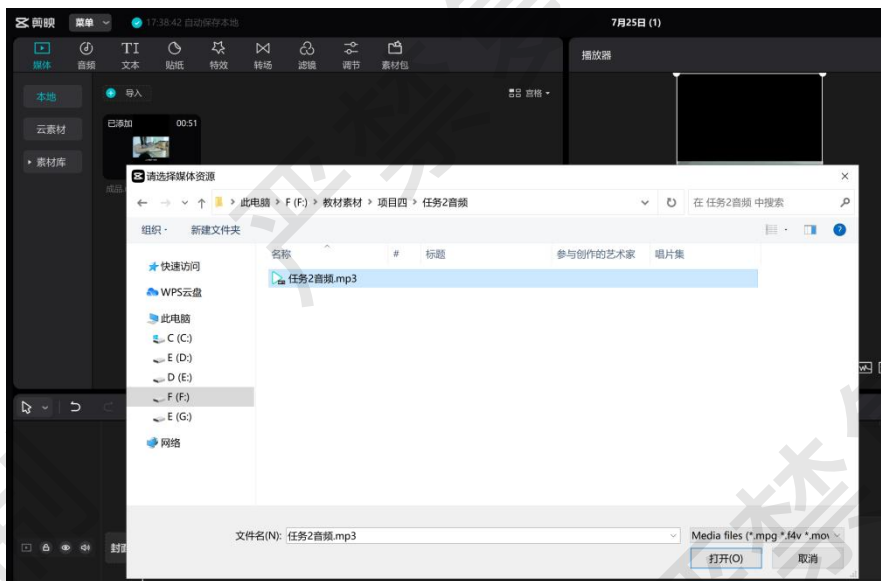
剪映 菜单 17:38:42 自动保存本地 7月25日 (1)

媒体 音频 文本 贴纸 特效 转场 滤镜 调节 素材包

播放器

本地 导入 宫格

云素材 已添加 00:51

素材库

成品

请选择媒体资源

此电脑 > F (F:) > 教材素材 > 项目四 > 任务2音频

在 任务2音频 中搜索

组织 · 新建文件夹

名称 # 标题 参与创作的艺术家 唱片集

快速访问

任务2音频.mp3

WPS云盘

此电脑

C (C:)

E (D:)

D (E:)

F (F:)

E (G:)

网络

文件名(N): 任务2音频.mp3

Media files (*.mpg *.f4v *.mov

打开(O) 取消

封面